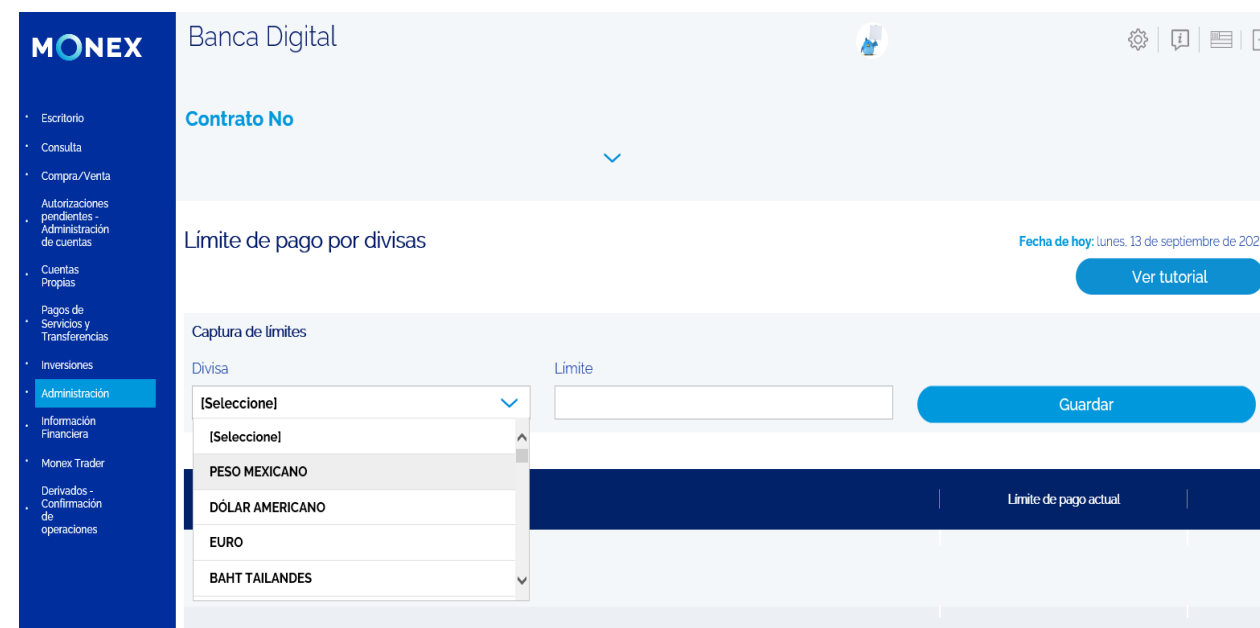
MONEX

Escritorio
Consulta
Compra/Venta
Autorizaciones pendientes - Administración de cuentas
Cuentas Propias
Pagos de Servicios y Transferencias
Inversiones
Administración
Información Financiera
Monex Trader
Derivados - Confirmación de operaciones

Banca Digital

Contrato No

Límite de pago por divisas

Fecha de hoy: lunes, 13 de septiembre de 202

Ver tutorial

Captura de límites

Divisa

[Seleccione]

[Seleccione]
PESO MEXICANO
DÓLAR AMERICANO
EURO
BAHT TAILANDES

Limite

Guardar

Límite de pago actual